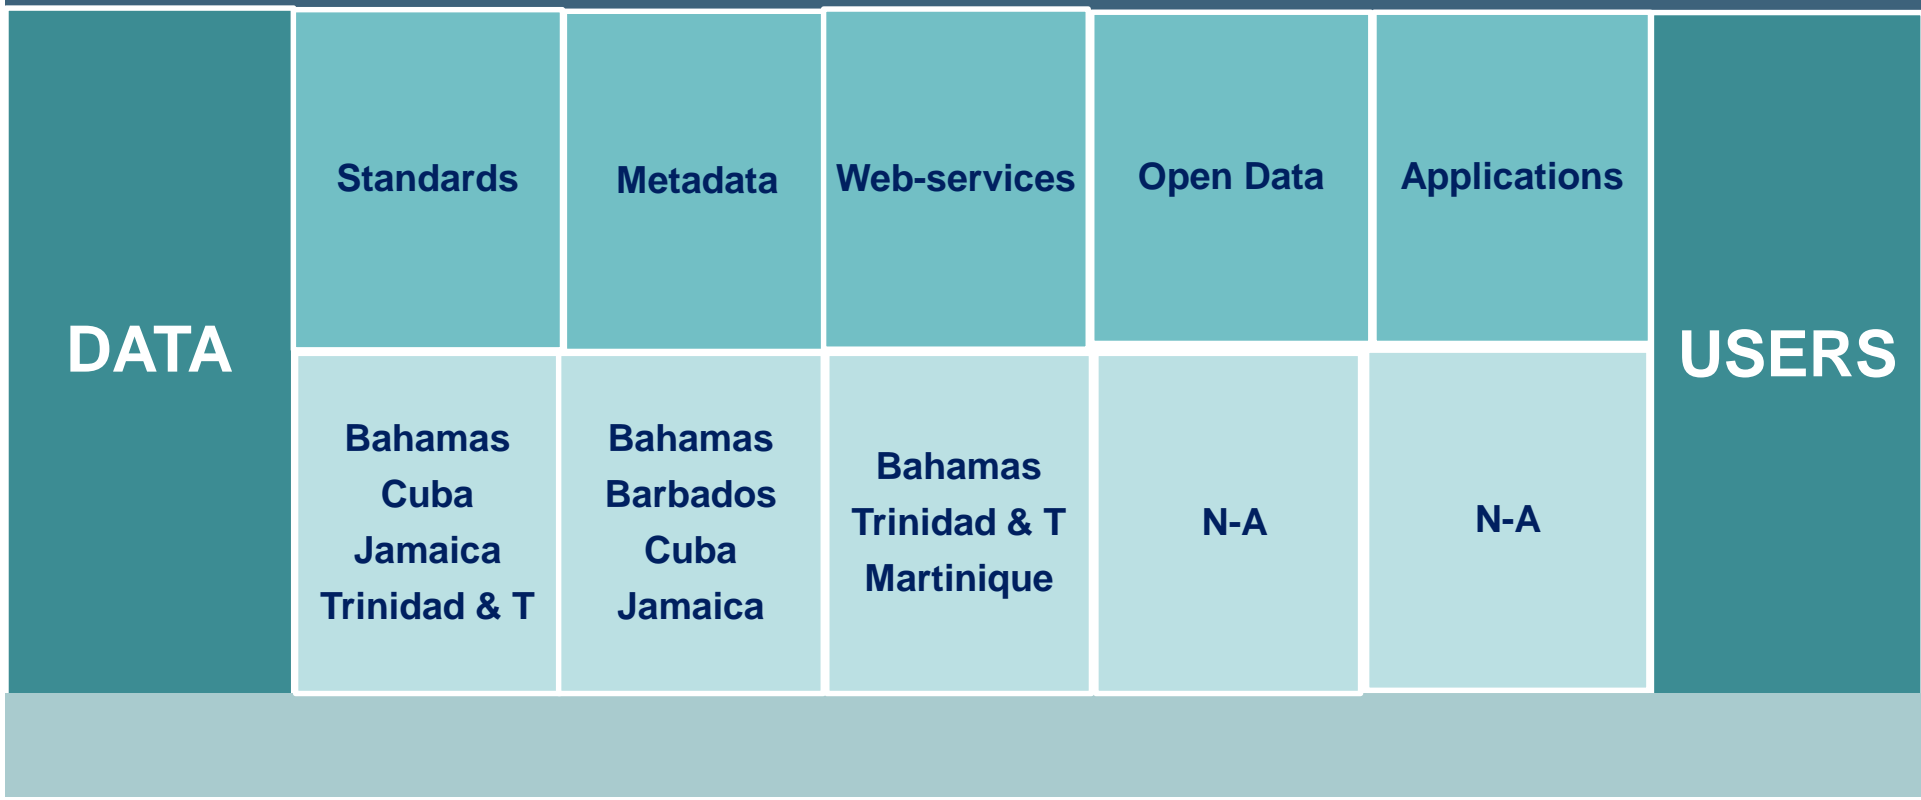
| DATA | Standards | Metadata | Web-services | Open Data | Applications | USERS |
|---|---|---|---|---|---|---|
| | Bahamas Cuba Jamaica Trinidad & T | Bahamas Barbados Cuba Jamaica | Bahamas Trinidad & T Martinique | N-A | N-A | |